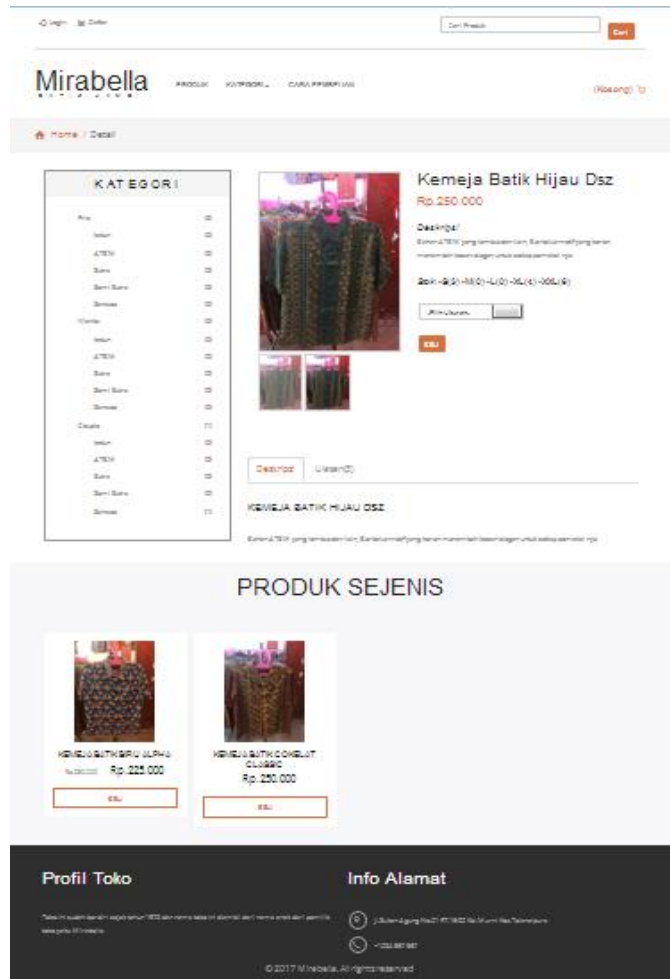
Login Daftar

Cari Produk Cari

Mirabella

PRODUK KATEGORI CARA PEMBELIAN

(Kosong)

Home / Detail

KATEGORI

Pria
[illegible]
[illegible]
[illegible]
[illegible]
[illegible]
Wanita
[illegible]
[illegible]
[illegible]
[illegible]
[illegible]
Couple
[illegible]
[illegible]
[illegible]
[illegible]
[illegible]

Kemeja Batik Hijau Dsz

Rp.250.000

Deskripsi

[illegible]

Stok : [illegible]

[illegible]

BELI

Deskripsi Ulasan(0)

KEMEJA BATIK HIJAU DSZ

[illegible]

PRODUK SEJENIS

KEMEJA BATIK BIRU ALPHA

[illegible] Rp.225.000

BELI

KEMEJA BATIK COKELAT CLASSIC

Rp.250.000

BELI

Profil Toko

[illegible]

Info Alamat

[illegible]

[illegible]

© 2017 Mirabella. All rights reserved